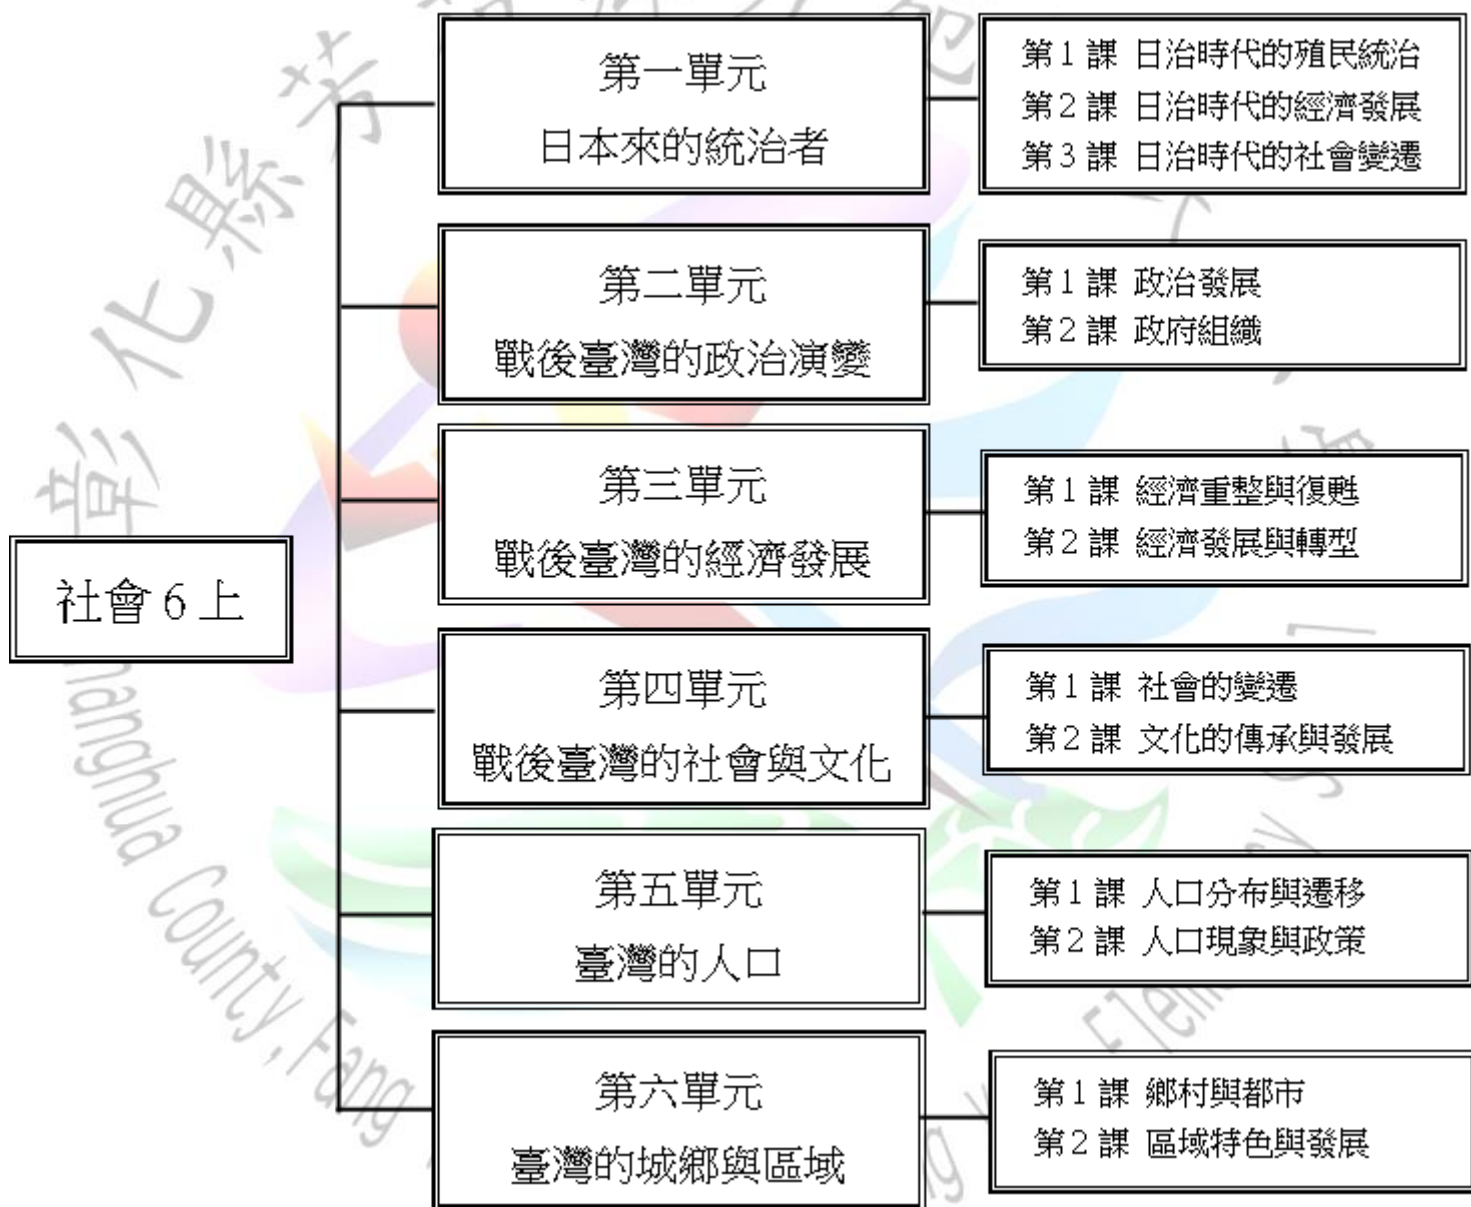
社會 6 上

第一單元
日本來的統治者

第 1 課 日治時代的殖民統治
第 2 課 日治時代的經濟發展
第 3 課 日治時代的社會變遷

第二單元
戰後臺灣的政治演變

第 1 課 政治發展
第 2 課 政府組織

第三單元
戰後臺灣的經濟發展

第 1 課 經濟重整與復甦
第 2 課 經濟發展與轉型

第四單元
戰後臺灣的社會與文化

第 1 課 社會的變遷
第 2 課 文化的傳承與發展

第五單元
臺灣的人口

第 1 課 人口分布與遷移
第 2 課 人口現象與政策

第六單元
臺灣的城鄉與區域

第 1 課 鄉村與都市
第 2 課 區域特色與發展

彰化縣芳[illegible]
Changhua County, Fang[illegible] Elem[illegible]